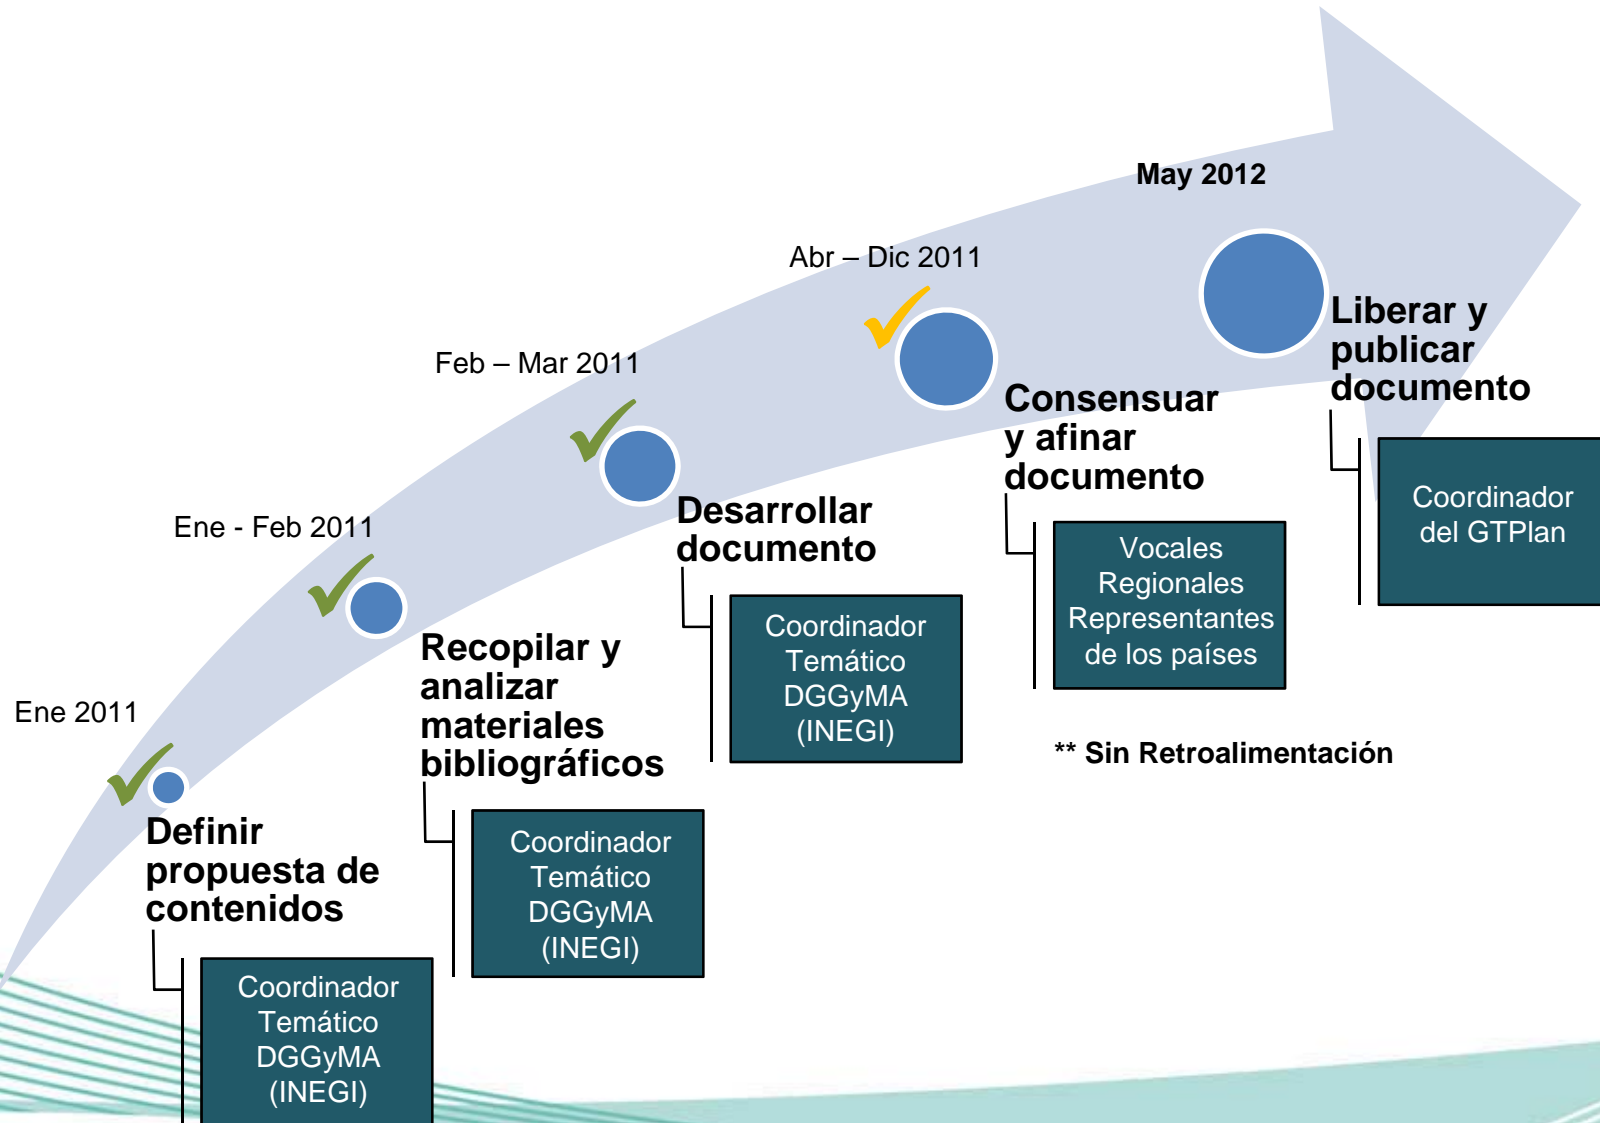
Ene 2011

Definir propuesta de contenidos

Coordinador Temático DGGyMA (INEGI)

Ene - Feb 2011

Recopilar y analizar materiales bibliográficos

Coordinador Temático DGGyMA (INEGI)

Feb – Mar 2011

Desarrollar documento

Coordinador Temático DGGyMA (INEGI)

Abr – Dic 2011

Consensuar y afinar documento

Vocales Regionales Representantes de los países

** Sin Retroalimentación

May 2012

Liberar y publicar documento

Coordinador del GTPlan